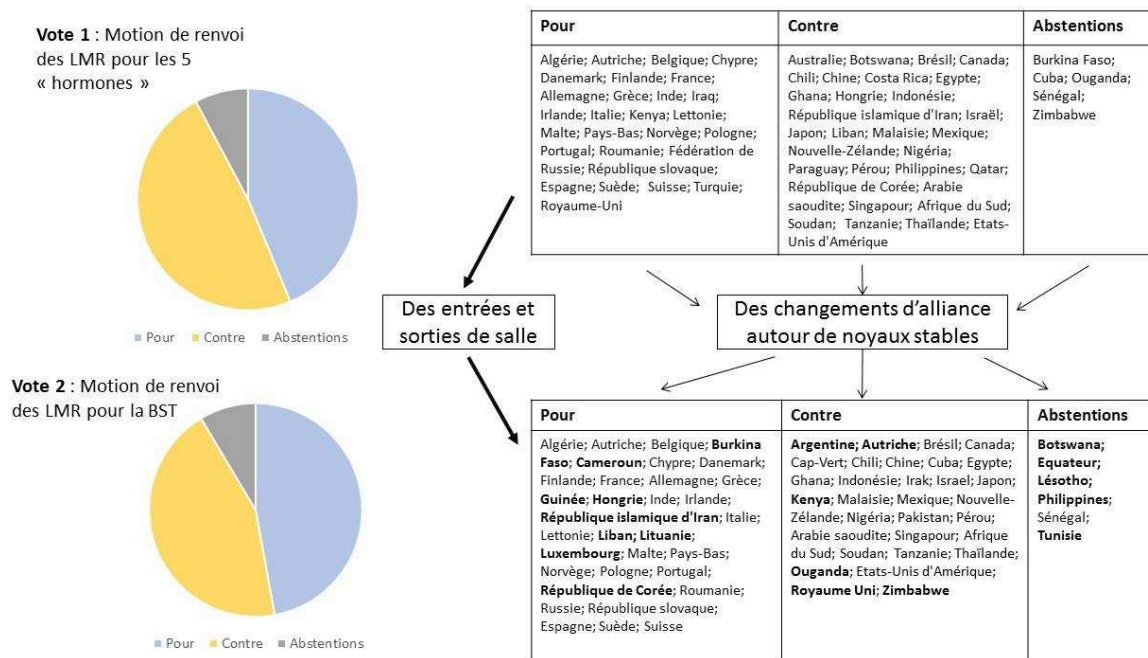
**Vote 1** : Motion de renvoi des LMR pour les 5 « hormones »

Pour Contre Abstentions

**Vote 2** : Motion de renvoi des LMR pour la BST

Pour Contre Abstentions

| Pour | Contre | Abstentions |
|---|---|---|
| Algérie; Autriche; Belgique; Chypre; Danemark; Finlande; France; Allemagne; Grèce; Inde; Iraq; Irlande; Italie; Kenya; Lettonie; Malte; Pays-Bas; Norvège; Pologne; Portugal; Roumanie; Fédération de Russie; République slovaque; Espagne; Suède; Suisse; Turquie; Royaume-Uni | Australie; Botswana; Brésil; Canada; Chili; Chine; Costa Rica; Egypte; Ghana; Hongrie; Indonésie; République islamique d'Iran; Israël; Japon; Liban; Malaisie; Mexique; Nouvelle-Zélande; Nigéria; Paraguay; Pérou; Philippines; Qatar; République de Corée; Arabie saoudite; Singapour; Afrique du Sud; Soudan; Tanzanie; Thaïlande; Etats-Unis d'Amérique | Burkina Faso; Cuba; Ouganda; Sénégal; Zimbabwe |

Des entrées et sorties de salle

Des changements d'alliance autour de noyaux stables

| Pour | Contre | Abstentions |
|---|---|---|
| Algérie; Autriche; Belgique; **Burkina Faso**; **Cameroun**; Chypre; Danemark; Finlande; France; Allemagne; Grèce; **Guinée**; **Hongrie**; Inde; Irlande; **République islamique d'Iran**; Italie; Lettonie; **Liban**; **Lituanie**; **Luxembourg**; Malte; Pays-Bas; Norvège; Pologne; Portugal; **République de Corée**; Roumanie; Russie; République slovaque; Espagne; Suède; Suisse | **Argentine; Autriche**; Brésil; Canada; Cap-Vert; Chili; Chine; Cuba; Egypte; Ghana; Indonésie; Irak; Israel; Japon; **Kenya**; Malaisie; Mexique; Nouvelle-Zélande; Nigéria; Pakistan; Pérou; Arabie saoudite; Singapour; Afrique du Sud; Soudan; Tanzanie; Thaïlande; **Ouganda**; Etats-Unis d'Amérique; **Royaume Uni**; **Zimbabwe** | **Botswana**; **Equateur**; **Lésotho**; **Philippines**; Sénégal; **Tunisie** |